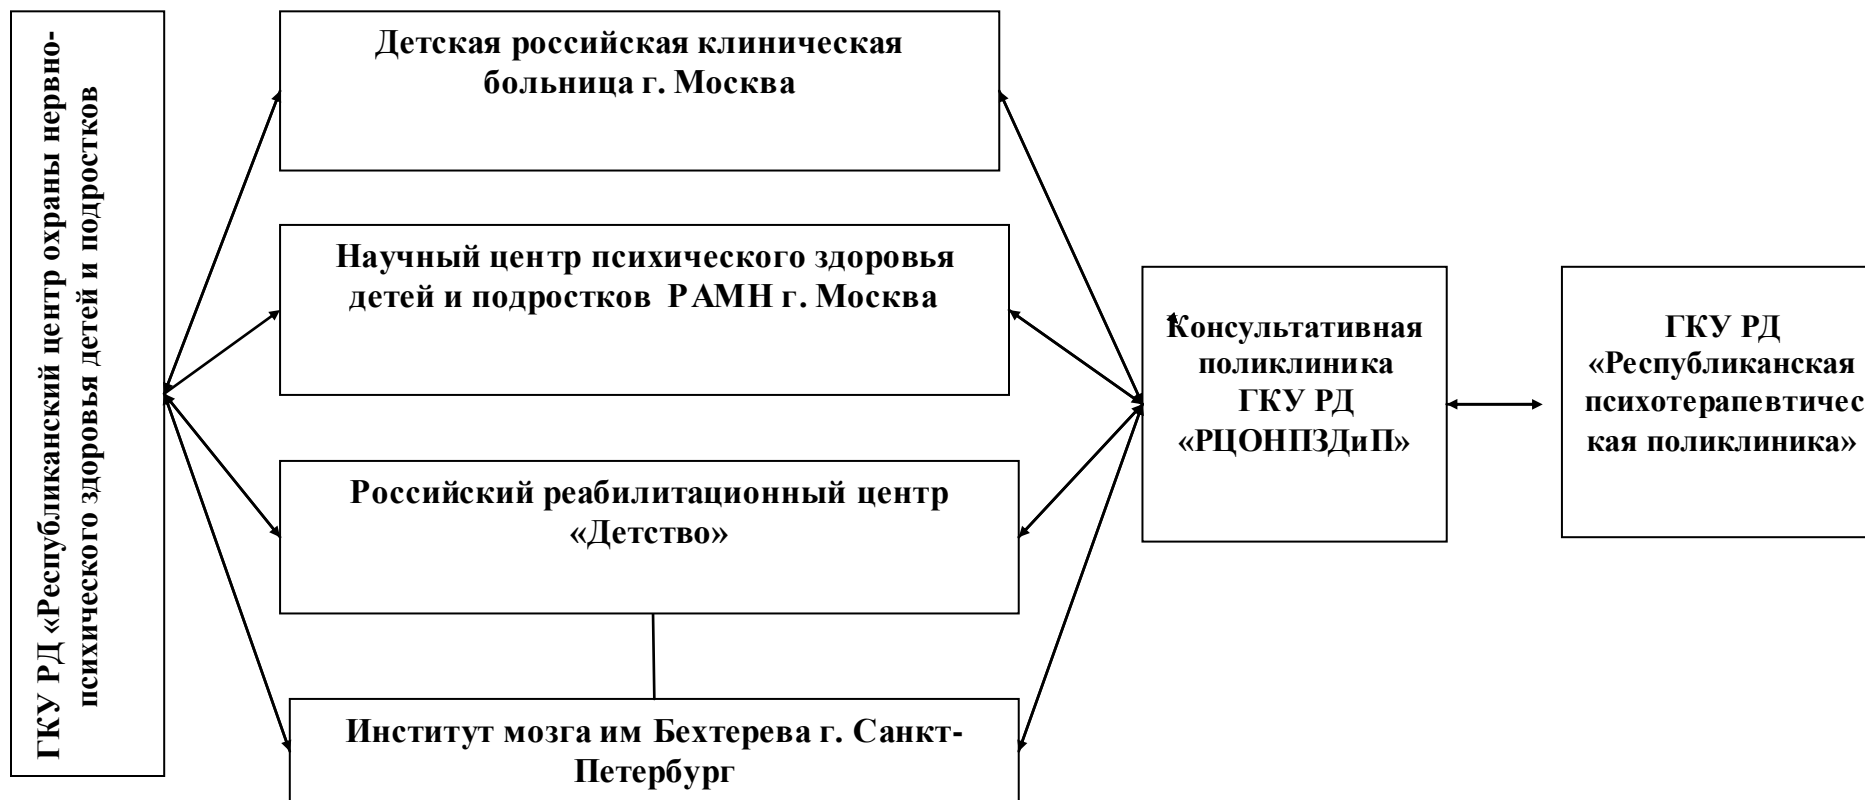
ГКУ РД «Республиканский центр охраны нервно-психического здоровья детей и подростков

Детская российская клиническая больница г. Москва

Научный центр психического здоровья детей и подростков РАМН г. Москва

Российский реабилитационный центр «Детство»

Институт мозга им Бехтерева г. Санкт-Петербург

Консультативная поликлиника ГКУ РД «РЦОНПЗДиП»

ГКУ РД «Республиканская психотерапевтическая поликлиника»